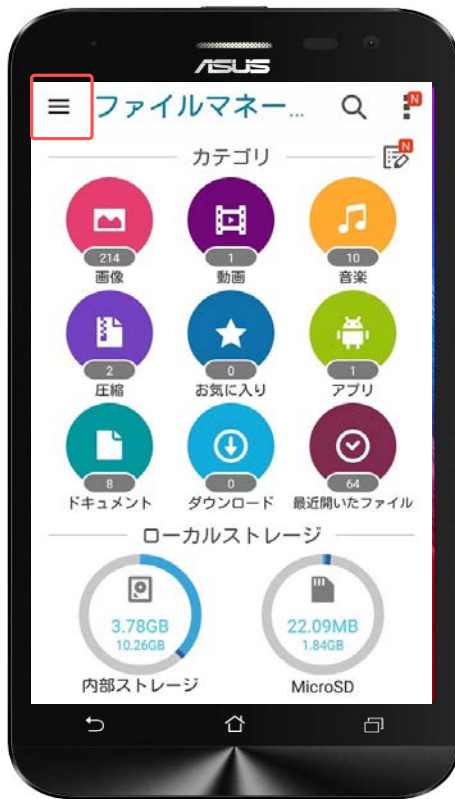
ASUS

ファイルマネー...

N

カテゴリ

N

214
画像

1
動画

10
音楽

2
圧縮

0
お気に入り

1
アプリ

8
ドキュメント

0
ダウンロード

64
最近開いたファイル

ローカルストレージ

3.78GB
10.26GB
内部ストレージ

22.09MB
1.84GB
MicroSD